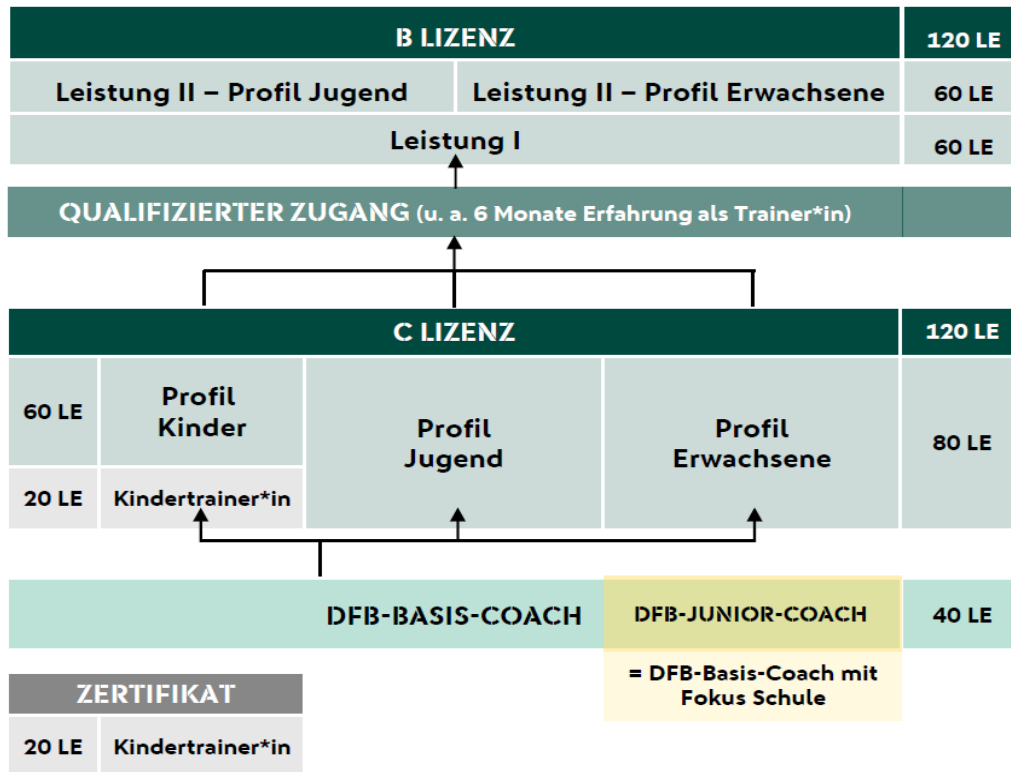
| B LIZENZ | | 120 LE |
|---|---|---|
| Leistung II – Profil Jugend | Leistung II – Profil Erwachsene | 60 LE |
| Leistung I | | 60 LE |

QUALIFIZIERTER ZUGANG (u. a. 6 Monate Erfahrung als Trainer*in)

| C LIZENZ | | | | 120 LE |
|---|---|---|---|---|
| 60 LE | Profil Kinder | Profil Jugend | Profil Erwachsene | 80 LE |
| 20 LE | Kindertrainer*in | | | |

DFB-BASIS-COACH | DFB-JUNIOR-COACH | 40 LE

= DFB-Basis-Coach mit Fokus Schule

ZERTIFIKAT

| 20 LE | Kindertrainer*in |
|---|---|